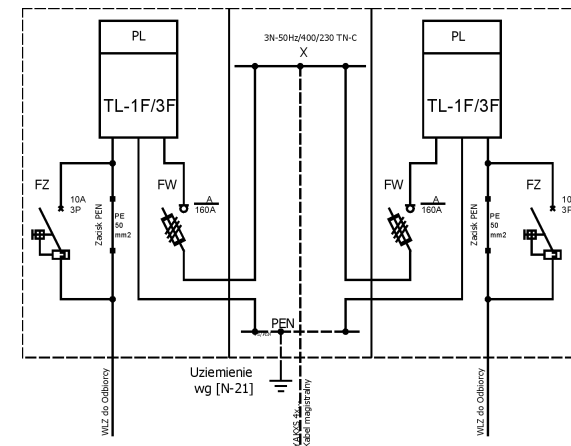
PL

TL-1F/3F

3N-50Hz/400/230 TN-C

X

PL

TL-1F/3F

FZ

10A
3P

Zacisk PEN

PE
50
mm2

FW

A
160A

FW

A
160A

Zacisk PEN

PE
50
mm2

FZ

10
3F

PEN

Uziemienie
wg [N-21]

WLZ do Odbiorcy

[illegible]
kabel magistralny

WLZ do Odbiorcy